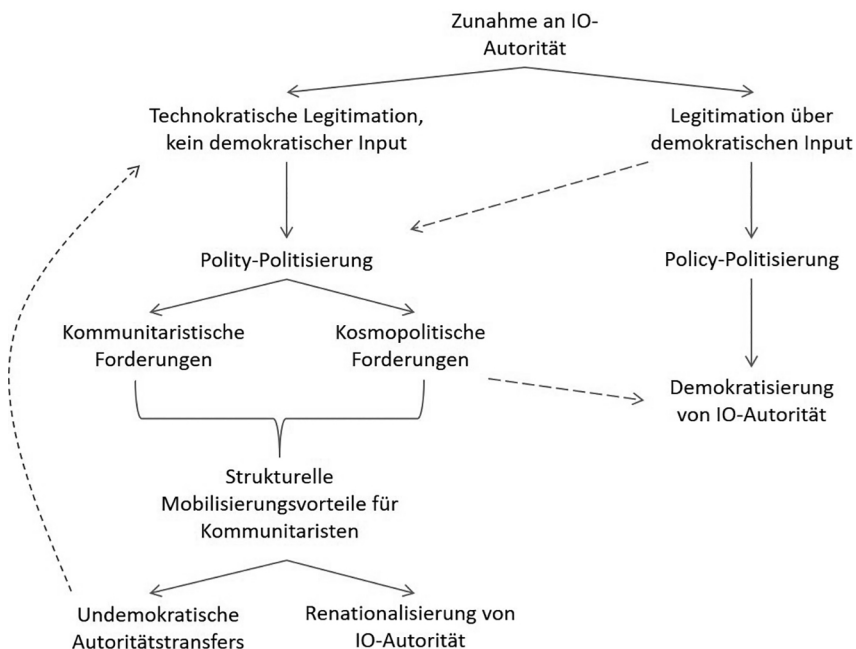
Zunahme an IO-Autorität

Technokratische Legitimation, kein demokratischer Input

Legitimation über demokratischen Input

Polity-Politisierung

Policy-Politisierung

Kommunitaristische Forderungen

Kosmopolitische Forderungen

Demokratisierung von IO-Autorität

Strukturelle Mobilisierungsvorteile für Kommunitaristen

Undemokratische Autoritätstransfers

Renationalisierung von IO-Autorität